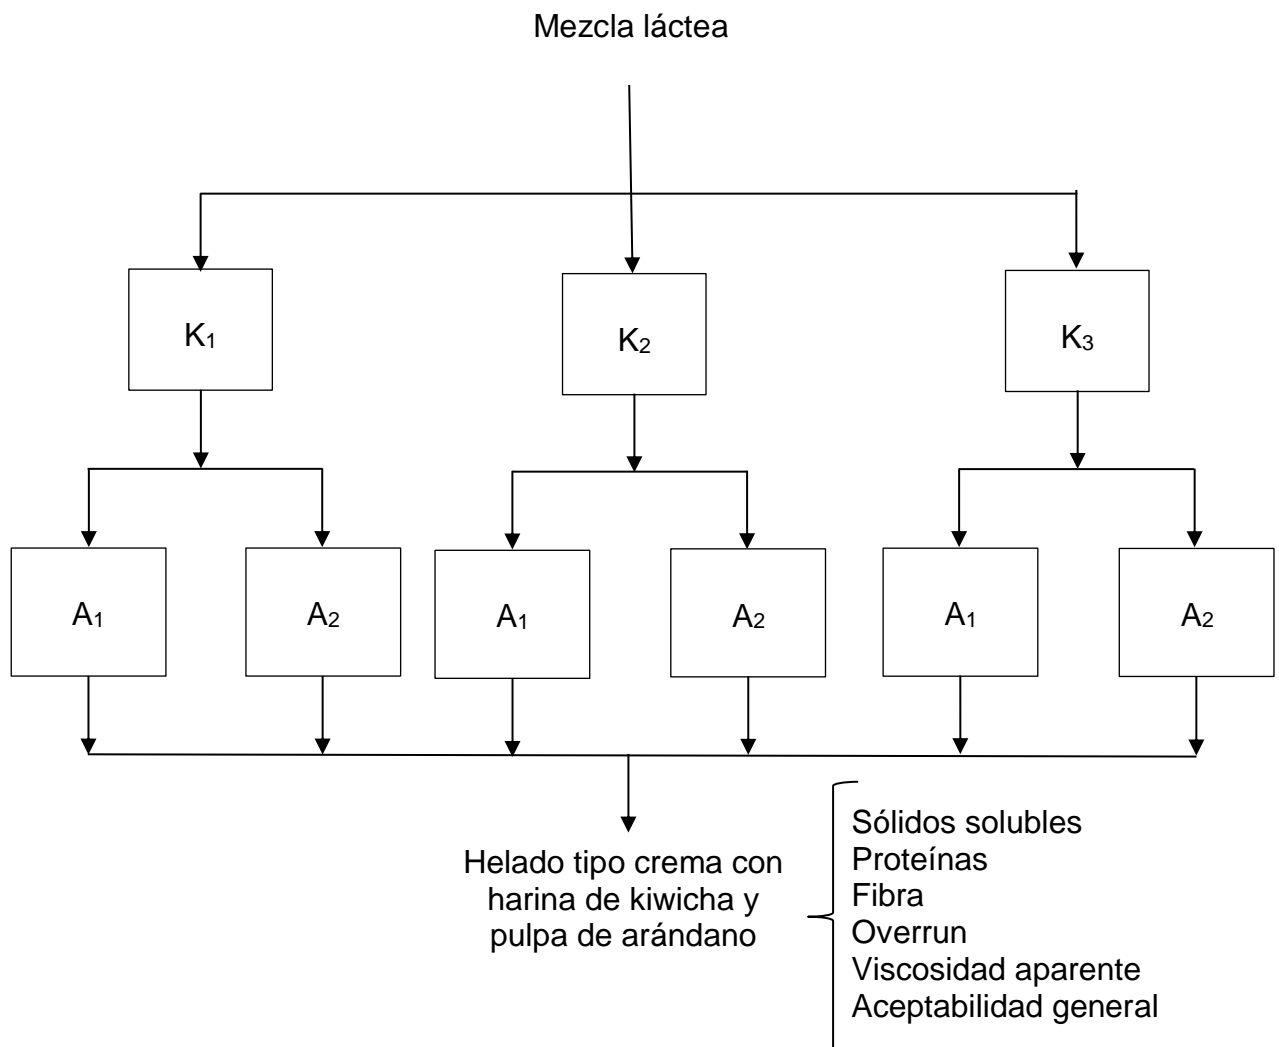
Mezcla láctea

$K_1$

$K_2$

$K_3$

$A_1$

$A_2$

$A_1$

$A_2$

$A_1$

$A_2$

Helado tipo crema con harina de kiwicha y pulpa de arándano

Sólidos solubles
Proteínas
Fibra
Overrun
Viscosidad aparente
Aceptabilidad general